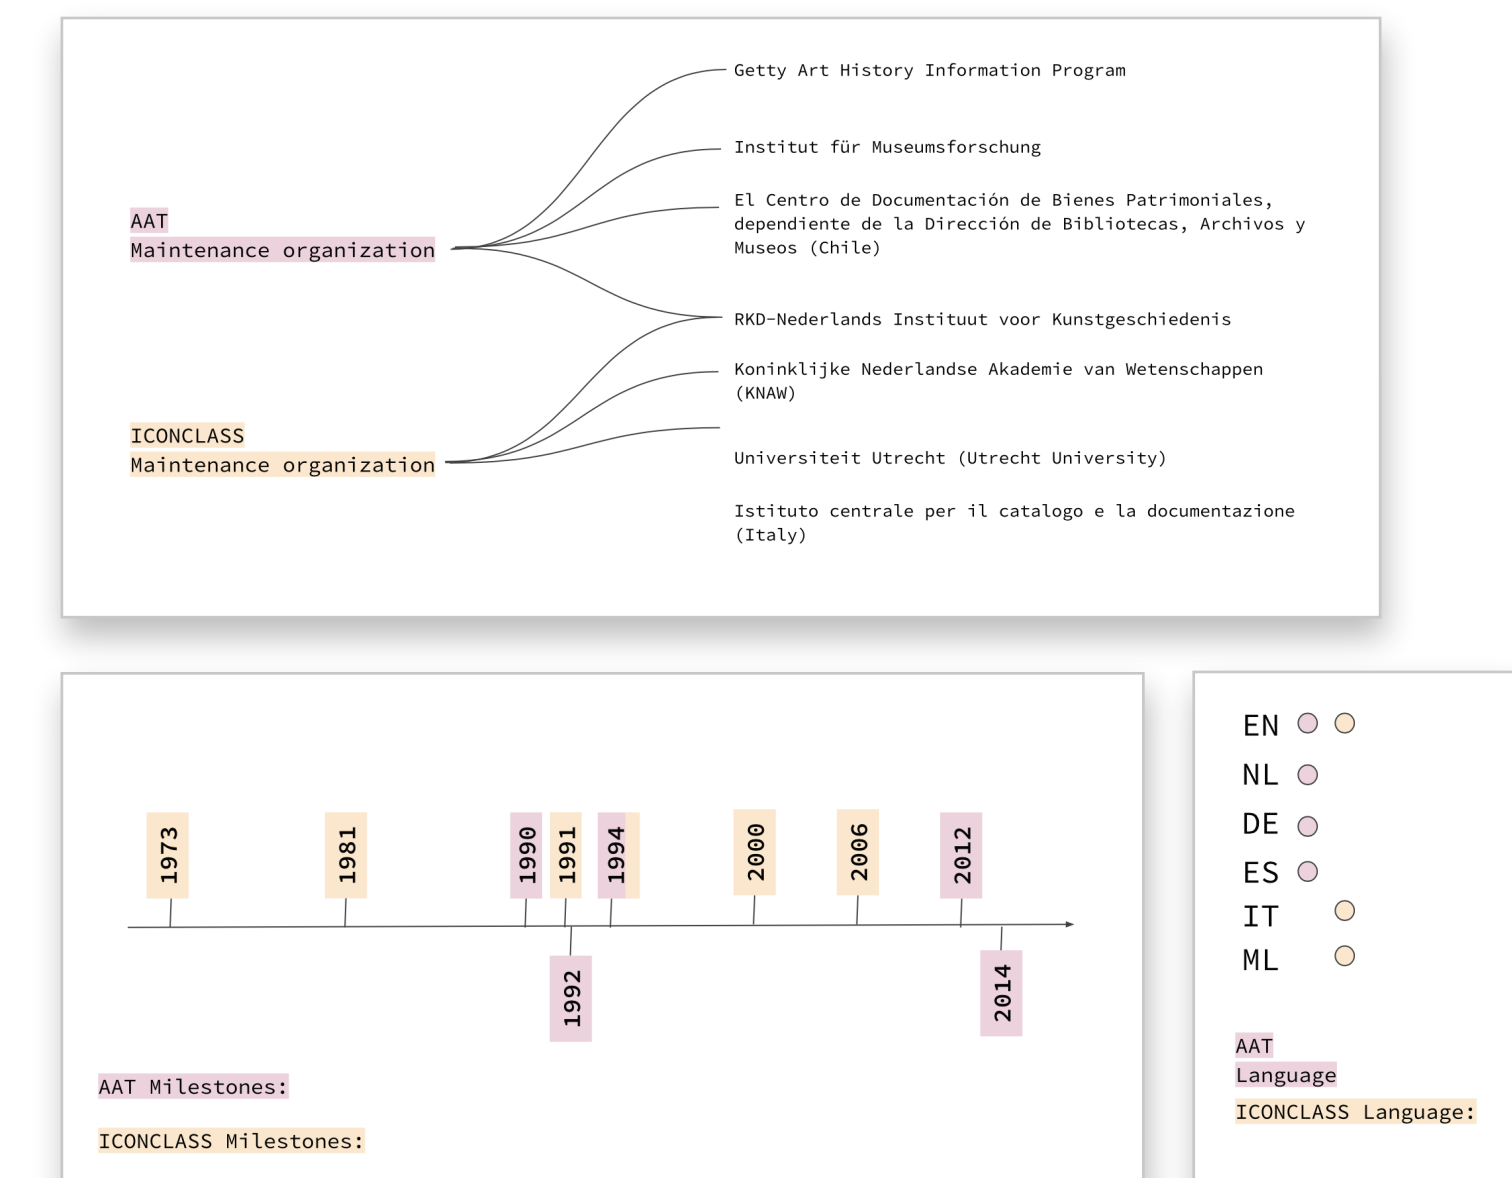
AAT
Maintenance organization

ICONCLASS
Maintenance organization

Getty Art History Information Program

Institut für Museumsforschung

El Centro de Documentación de Bienes Patrimoniales, dependiente de la Dirección de Bibliotecas, Archivos y Museos (Chile)

RKD-Nederlands Instituut voor Kunstgeschiedenis

Koninklijke Nederlandse Akademie van Wetenschappen (KNAW)

Universiteit Utrecht (Utrecht University)

Istituto centrale per il catalogo e la documentazione (Italy)

1973
1981
1990
1991
1994
2000
2006
2012
1992
2014

AAT Milestones:

ICONCLASS Milestones:

EN
NL
DE
ES
IT
ML

AAT
Language
ICONCLASS Language: